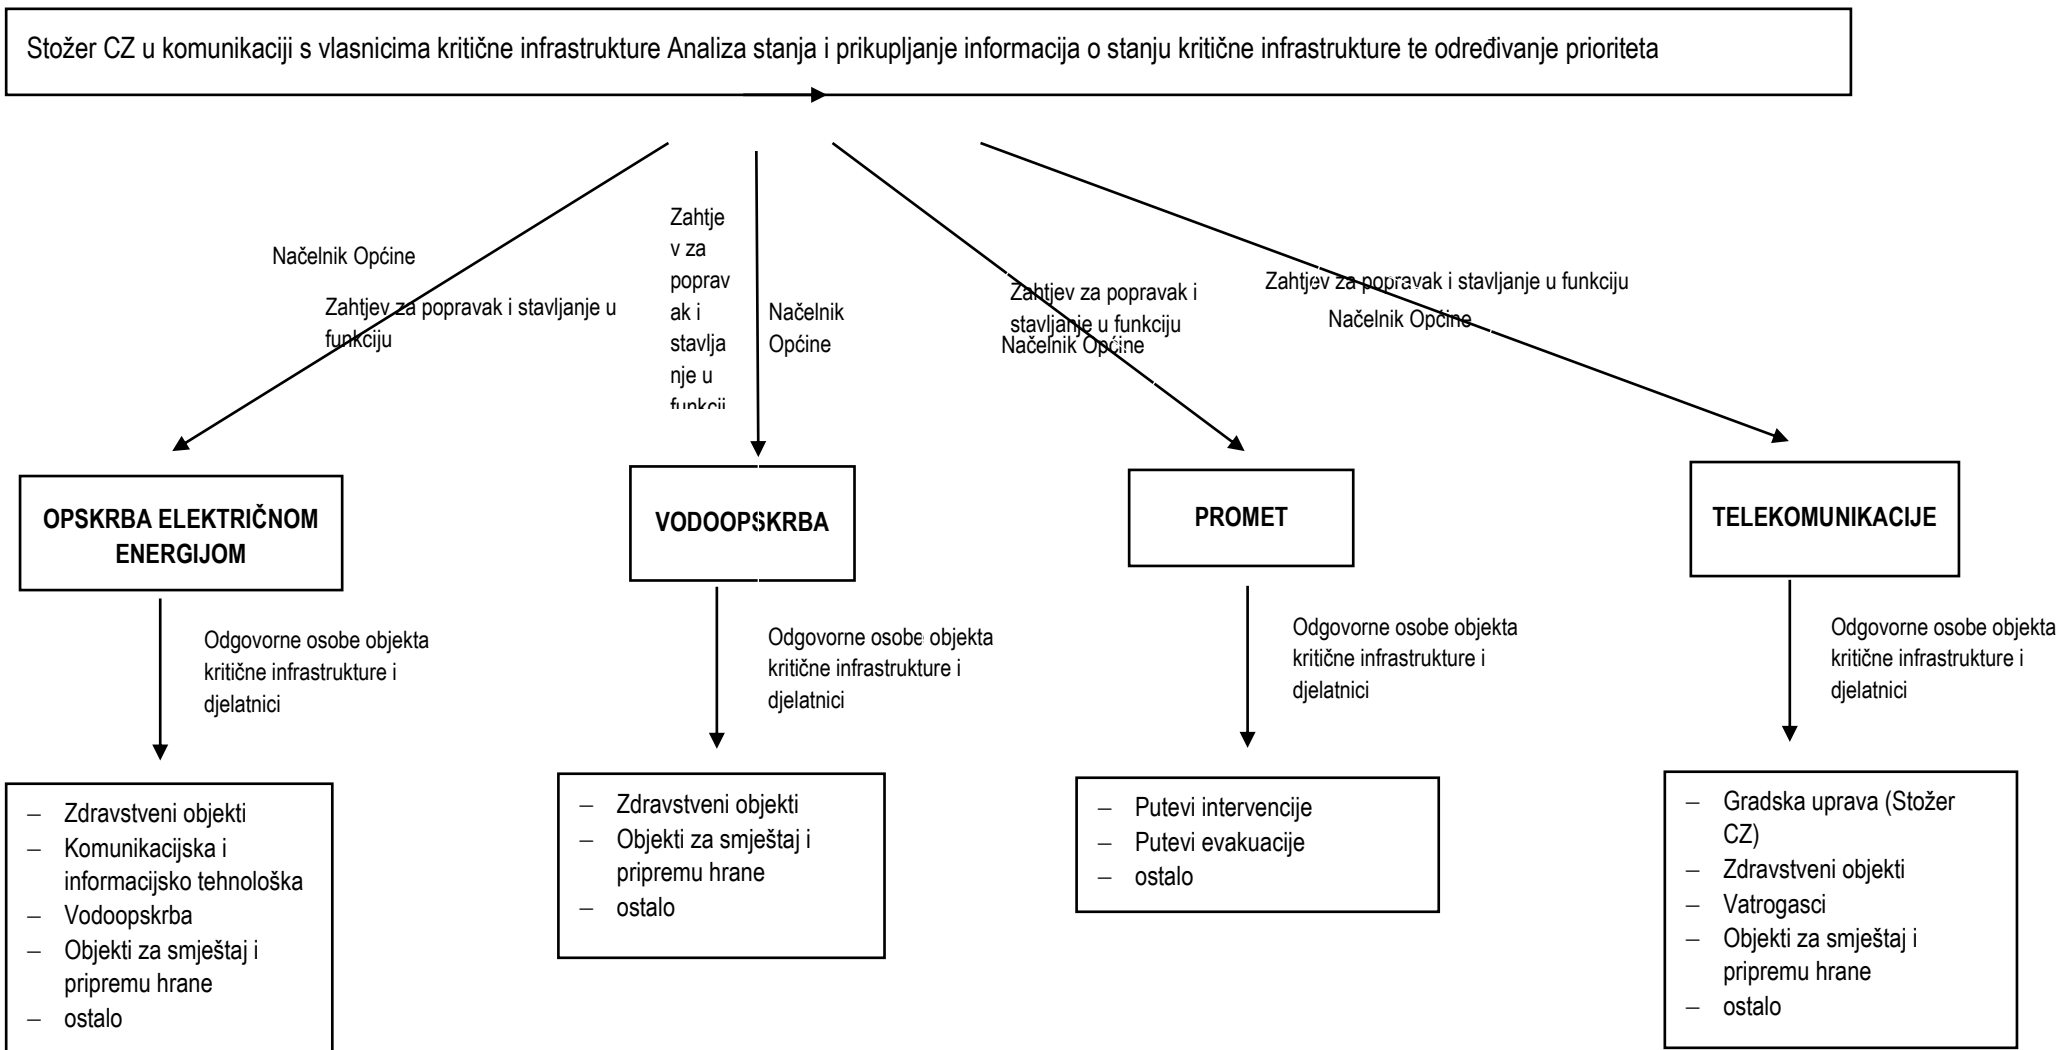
Stožer CZ u komunikaciji s vlasnicima kritične infrastrukture Analiza stanja i prikupljanje informacija o stanju kritične infrastrukture te određivanje prioriteta

Načelnik Općine

Zahtjev za popravak i stavljanje u funkciju

Zahtjev za popravak i stavljanje u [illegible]

Načelnik Općine

Zahtjev za popravak i stavljanje u funkciju

Načelnik Općine

Zahtjev za popravak i stavljanje u funkciju

Načelnik Općine

OPSKRBA ELEKTRIČNOM ENERGIJOM

VODOOPSKRBA

PROMET

TELEKOMUNIKACIJE

Odgovorne osobe objekta kritične infrastrukture i djelatnici

Odgovorne osobe objekta kritične infrastrukture i djelatnici

Odgovorne osobe objekta kritične infrastrukture i djelatnici

Odgovorne osobe objekta kritične infrastrukture i djelatnici

– Zdravstveni objekti
– Komunikacijska i informacijsko tehnološka
– Vodoopskrba
– Objekti za smještaj i pripremu hrane
– ostalo

– Zdravstveni objekti
– Objekti za smještaj i pripremu hrane
– ostalo

– Putevi intervencije
– Putevi evakuacije
– ostalo

– Gradska uprava (Stožer CZ)
– Zdravstveni objekti
– Vatrogasci
– Objekti za smještaj i pripremu hrane
– ostalo